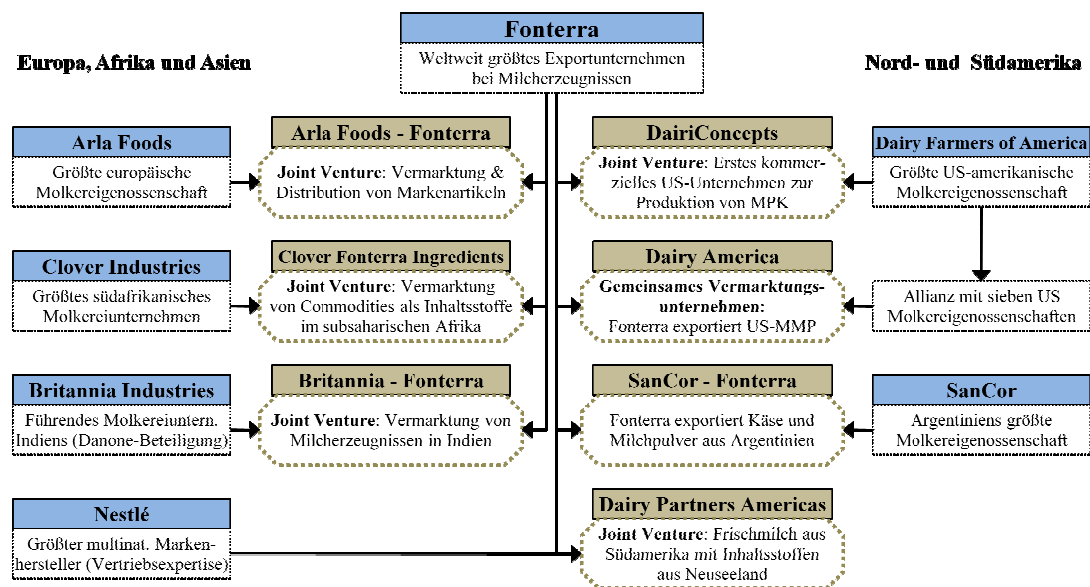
Fonterra
Weltweit größtes Exportunternehmen bei Milcherzeugnissen

Europa, Afrika und Asien

Nord- und Südamerika

Arla Foods
Größte europäische Molkereigenossenschaft

Arla Foods - Fonterra
Joint Venture: Vermarktung & Distribution von Markenartikeln

Clover Industries
Größtes südafrikanisches Molkereiunternehmen

Clover Fonterra Ingredients
Joint Venture: Vermarktung von Commodities als Inhaltsstoffe im subsaharischen Afrika

Britannia Industries
Führendes Molkereiuntern. Indiens (Danone-Beteiligung)

Britannia - Fonterra
Joint Venture: Vermarktung von Milcherzeugnissen in Indien

Nestlé
Größter multinat. Markenhersteller (Vertriebsexpertise)

DairiConcepts
Joint Venture: Erstes kommerzielles US-Unternehmen zur Produktion von MPK

Dairy Farmers of America
Größte US-amerikanische Molkereigenossenschaft

Dairy America
Gemeinsames Vermarktungsunternehmen:
Fonterra exportiert US-MMP

Allianz mit sieben US Molkereigenossenschaften

SanCor - Fonterra
Fonterra exportiert Käse und Milchpulver aus Argentinien

SanCor
Argentiniens größte Molkereigenossenschaft

Dairy Partners Americas
Joint Venture: Frischmilch aus Südamerika mit Inhaltsstoffen aus Neuseeland